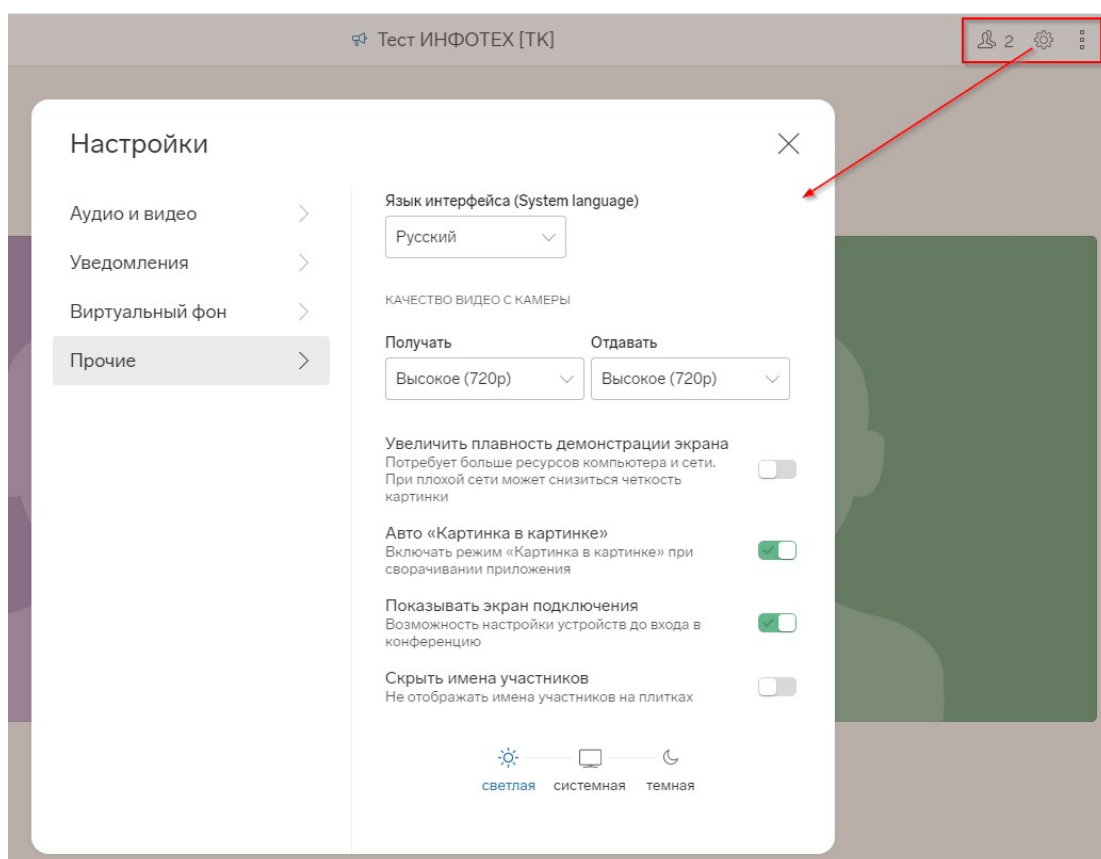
Тест ИНФОТЕХ [ТК]

2

Настройки

Аудио и видео

Уведомления

Виртуальный фон

Прочие

Язык интерфейса (System language)

Русский

КАЧЕСТВО ВИДЕО С КАМЕРЫ

Получать

Высокое (720p)

Отдавать

Высокое (720p)

Увеличить плавность демонстрации экрана
Потребует больше ресурсов компьютера и сети. При плохой сети может снизиться четкость картинки

Авто «Картинка в картинке»
Включать режим «Картинка в картинке» при сворачивании приложения

Показывать экран подключения
Возможность настройки устройств до входа в конференцию

Скрыть имена участников
Не отображать имена участников на плитках

светлая системная темная